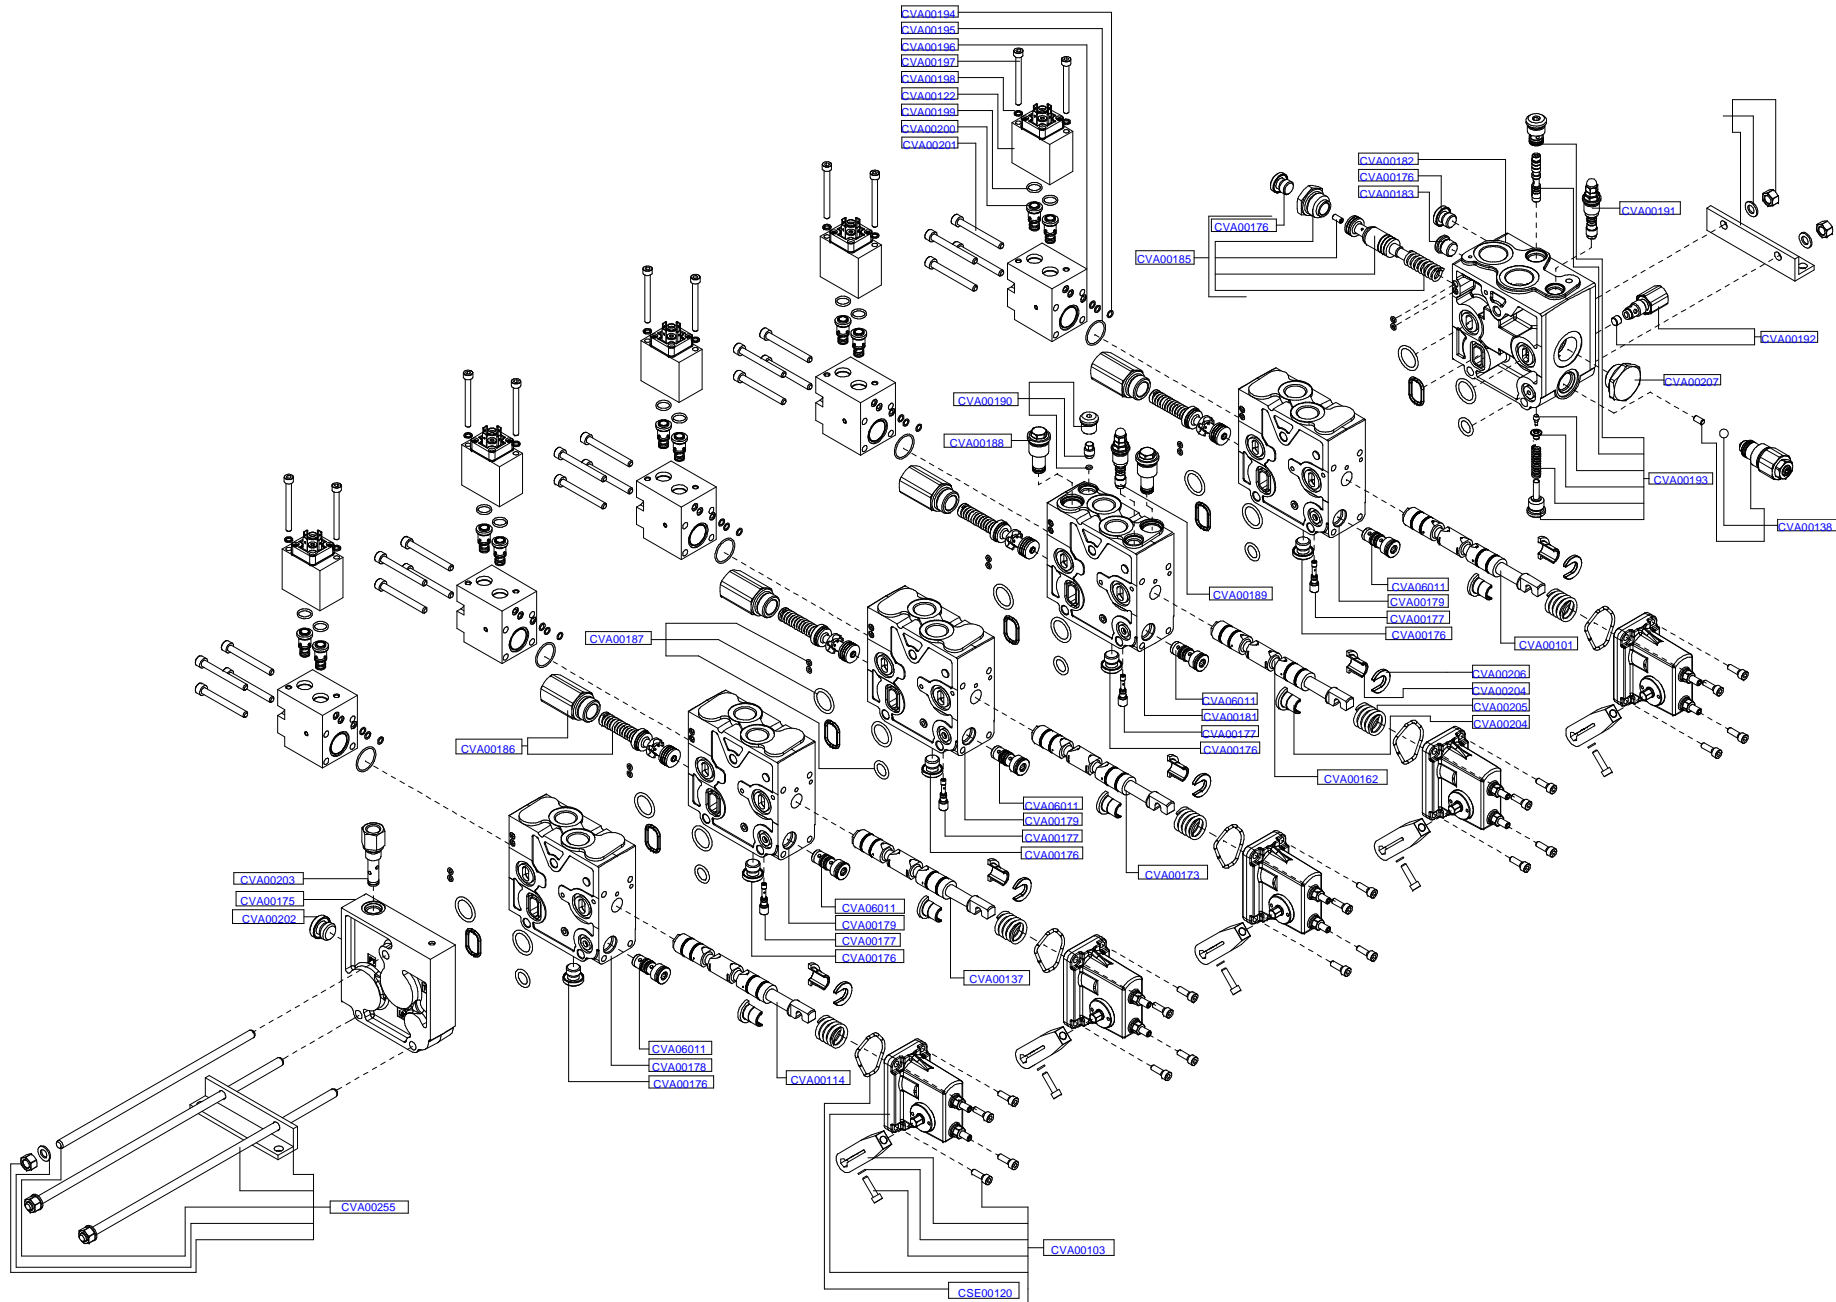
CVA00194
CVA00195
CVA00196
CVA00197
CVA00198
CVA00122
CVA00199
CVA00200
CVA00201
CVA00182
CVA00176
CVA00183
CVA00191
CVA00176
CVA00185
CVA00192
CVA00207
CVA00190
CVA00188
CVA00193
CVA00138
CVA06011
CVA00179
CVA00177
CVA00176
CVA00189
CVA00101
CVA00187
CVA00206
CVA00204
CVA00205
CVA00204
CVA06011
CVA00181
CVA00177
CVA00176
CVA00186
CVA00162
CVA06011
CVA00179
CVA00177
CVA00176
CVA00173
CVA00203
CVA00175
CVA00202
CVA06011
CVA00179
CVA00177
CVA00176
CVA00137
CVA06011
CVA00178
CVA00176
CVA00114
CVA00255
CVA00103
CSE00120